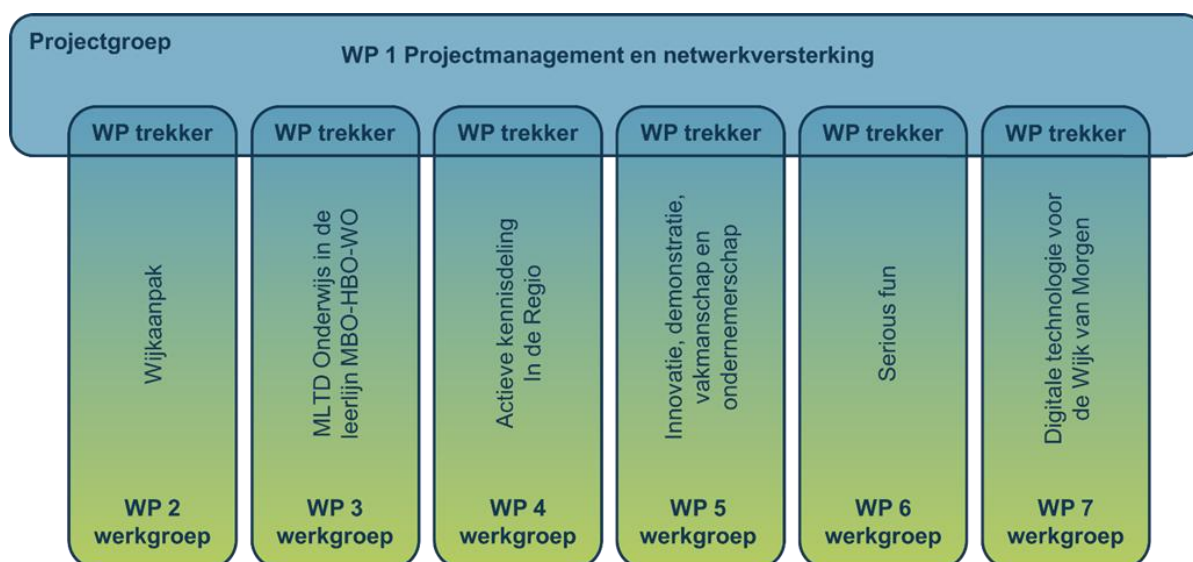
Projectgroep

WP 1 Projectmanagement en netwerkversterking

WP trekker

Wijkaanpak

WP 2 werkgroep

WP trekker

MLTD Onderwijs in de leerlijn MBO-HBO-WO

WP 3 werkgroep

WP trekker

Actieve kennisdeling In de Regio

WP 4 werkgroep

WP trekker

Innovatie, demonstratie, vakmanschap en ondernemerschap

WP 5 werkgroep

WP trekker

Serious fun

WP 6 werkgroep

WP trekker

Digitale technologie voor de Wijk van Morgen

WP 7 werkgroep